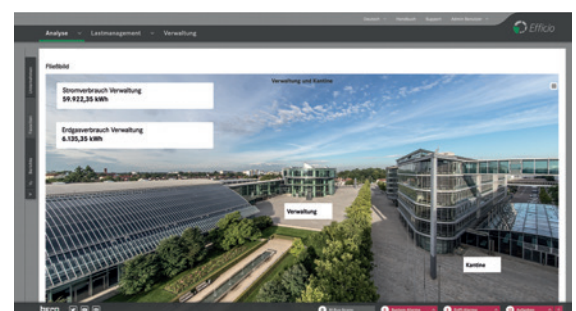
Analyse Lastmanagement Verwaltung

Ansicht Handbuch Support Admin Benutzer

Efficio

Fließbild

Verwaltung und Kantine

Stromverbrauch Verwaltung
59.922,35 kWh

Erdgasverbrauch Verwaltung
6.135,35 kWh

Verwaltung

Kantine

berg

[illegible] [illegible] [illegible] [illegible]